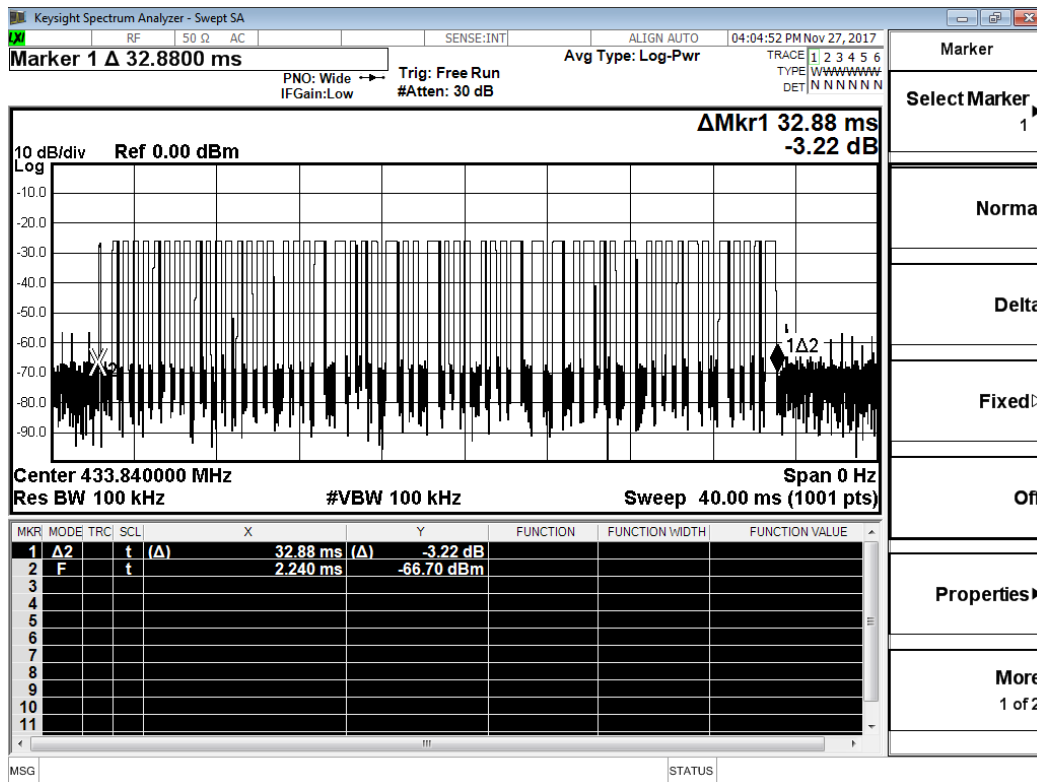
Keysight Spectrum Analyzer - Swept SA

LXI RF 50 Ω AC SENSE:INT ALIGN AUTO 04:04:52 PM Nov 27, 2017

Marker 1 Δ 32.8800 ms

PNO: Wide
IFGain:Low

Trig: Free Run
#Atten: 30 dB

Avg Type: Log-Pwr

TRACE 1 2 3 4 5 6
TYPE WWWWWW
DET N N N N N N

Marker

Select Marker
1

Norma

Delta

Fixed

Of

Properties

More
1 of 2

10 dB/div Ref 0.00 dBm
Log

ΔMkr1 32.88 ms
-3.22 dB

-10.0
-20.0
-30.0
-40.0
-50.0
-60.0
-70.0
-80.0
-90.0

X2

1Δ2

Center 433.840000 MHz
Span 0 Hz
Res BW 100 kHz
#VBW 100 kHz
Sweep 40.00 ms (1001 pts)

| MKR | MODE | TRC | SCL | X | Y | FUNCTION | FUNCTION WIDTH | FUNCTION VALUE |
|---|---|---|---|---|---|---|---|---|
| 1 | Δ2 | | t | (Δ) 32.88 ms | (Δ) -3.22 dB | | | |
| 2 | F | | t | 2.240 ms | -66.70 dBm | | | |
| 3 | | | | | | | | |
| 4 | | | | | | | | |
| 5 | | | | | | | | |
| 6 | | | | | | | | |
| 7 | | | | | | | | |
| 8 | | | | | | | | |
| 9 | | | | | | | | |
| 10 | | | | | | | | |
| 11 | | | | | | | | |

MSG
STATUS